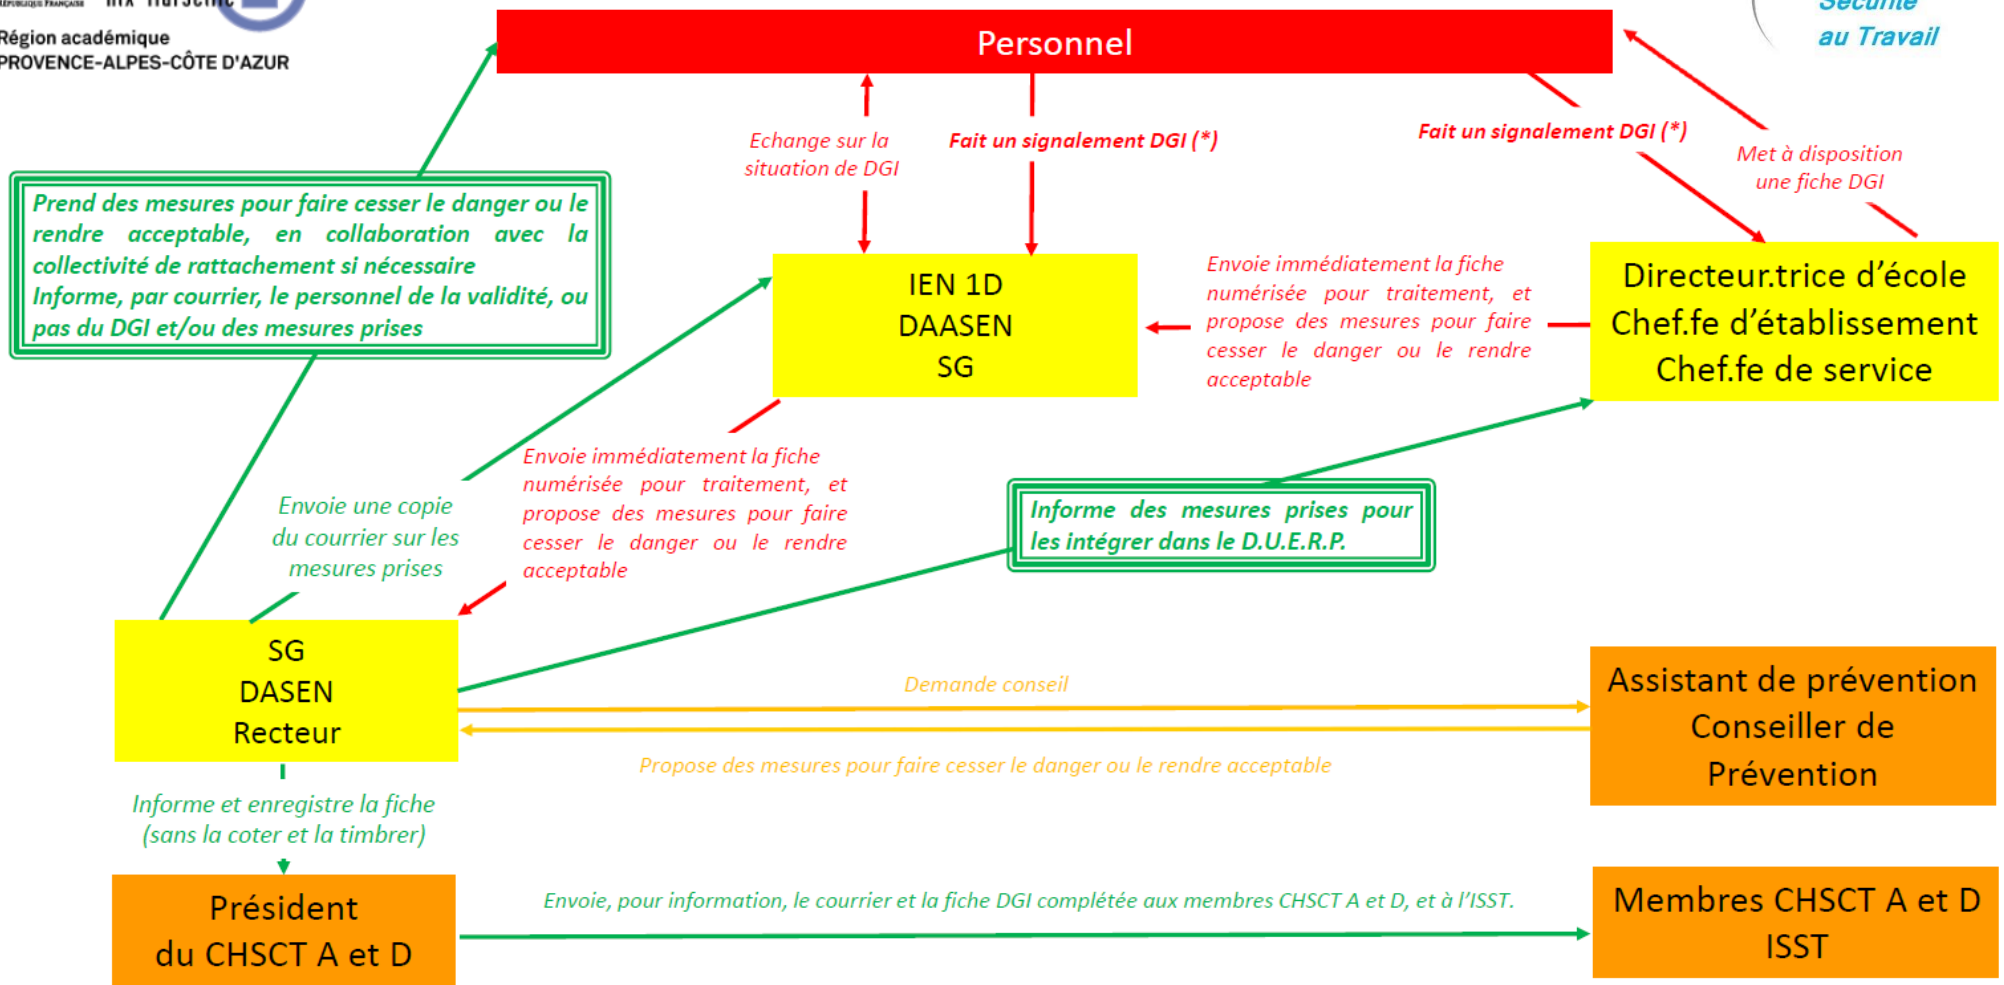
Région académique
PROVENCE-ALPES-CÔTE D'AZUR

au Travail

Personnel

Echange sur la situation de DGI

Fait un signalement DGI (*)

Fait un signalement DGI (*)

Met à disposition une fiche DGI

Prend des mesures pour faire cesser le danger ou le rendre acceptable, en collaboration avec la collectivité de rattachement si nécessaire
Informe, par courrier, le personnel de la validité, ou pas du DGI et/ou des mesures prises

IEN 1D
DAASEN
SG

Envoie immédiatement la fiche numérisée pour traitement, et propose des mesures pour faire cesser le danger ou le rendre acceptable

Directeur.trice d'école
Chef.fe d'établissement
Chef.fe de service

Envoie immédiatement la fiche numérisée pour traitement, et propose des mesures pour faire cesser le danger ou le rendre acceptable

Envoie une copie du courrier sur les mesures prises

Informe des mesures prises pour les intégrer dans le D.U.E.R.P.

SG
DASEN
Recteur

Demande conseil

Assistant de prévention
Conseiller de Prévention

Propose des mesures pour faire cesser le danger ou le rendre acceptable

Informe et enregistre la fiche (sans la coter et la timbrer)

Président
du CHSCT A et D

Envoie, pour information, le courrier et la fiche DGI complétée aux membres CHSCT A et D, et à l'ISST.

Membres CHSCT A et D
ISST